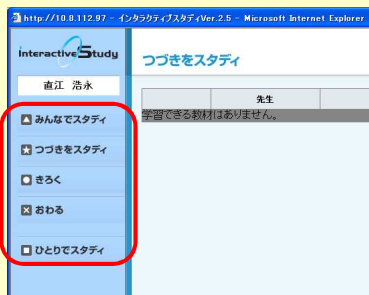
http://10.8.112.97 - インタラクティブスタディVer.2.5 - Microsoft Internet Explorer

Interactive Study

直江 浩永

みんなでスタディ

つづきをスタディ

きろく

おわる

ひとりでスタディ

つづきをスタディ

先生

学習できる教材はありません。